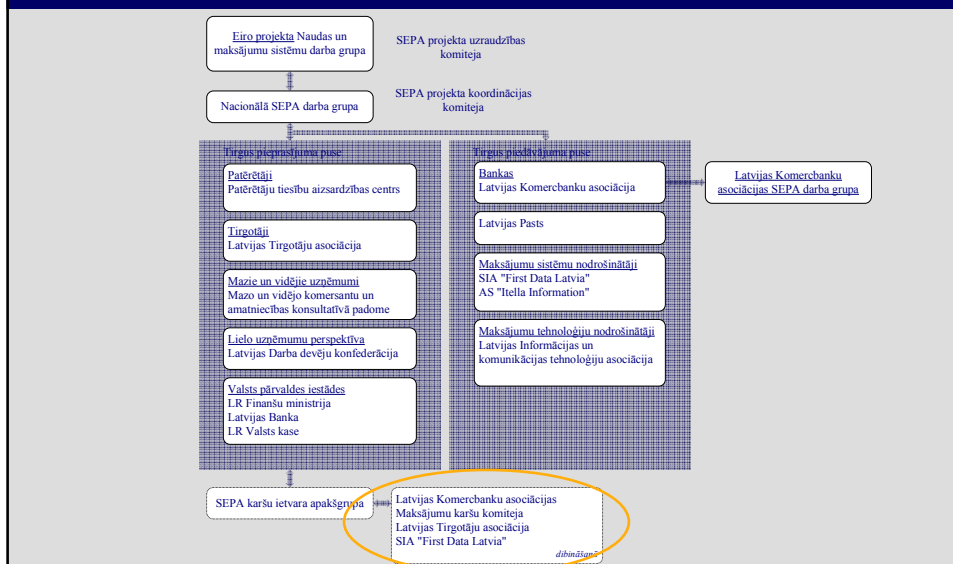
Eiro projekta Naudas un maksājumu sistēmu darba grupa

SEPA projekta uzraudzības komiteja

Nacionālā SEPA darba grupa

SEPA projekta koordinācijas komiteja

Tirgus pieprasījuma puse

Patērētāji
Patērētāju tiesību aizsardzības centrs

Tirgotāji
Latvijas Tirgotāju asociācija

Mazie un vidējie uzņēmumi
Mazo un vidējo komersantu un amatniecības konsultatīvā padome

Lielo uzņēmumu perspektīva
Latvijas Darba devēju konfederācija

Valsts pārvaldes iestādes
LR Finanšu ministrija
Latvijas Banka
LR Valsts kase

Tirgus piedāvājuma puse

Bankas
Latvijas Komercbanku asociācija

Latvijas Komercbanku asociācijas SEPA darba grupa

Latvijas Pasts

Maksājumu sistēmu nodrošinātāji
SIA "First Data Latvia"
AS "Itella Information"

Maksājumu tehnoloģiju nodrošinātāji
Latvijas Informācijas un komunikācijas tehnoloģiju asociācija

SEPA karšu ietvara apakšgrupa

Latvijas Komercbanku asociācijas
Maksājumu karšu komiteja
Latvijas Tirgotāju asociācija
SIA "First Data Latvia"
dibināšanā